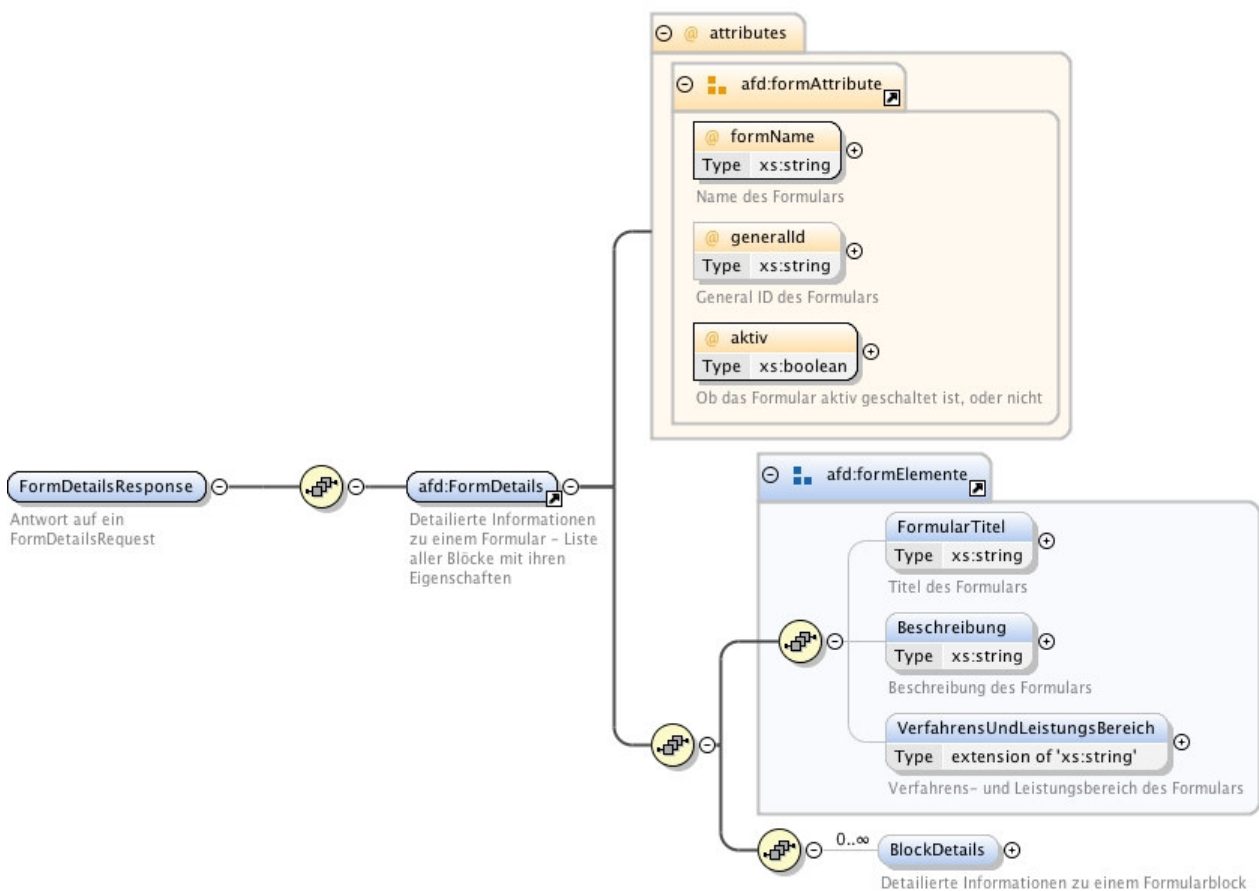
attributes

afd:formAttribute

formName
Type xs:string
Name des Formulars

generalId
Type xs:string
General ID des Formulars

aktiv
Type xs:boolean
Ob das Formular aktiv geschaltet ist, oder nicht

FormDetailsResponse
Antwort auf ein FormDetailsRequest

afd:FormDetails
Detailierte Informationen zu einem Formular - Liste aller Blöcke mit ihren Eigenschaften

afd:formElemente

FormularTitel
Type xs:string
Titel des Formulars

Beschreibung
Type xs:string
Beschreibung des Formulars

VerfahrensUndLeistungsBereich
Type extension of 'xs:string'
Verfahrens- und Leistungsbereich des Formulars

0..∞
BlockDetails
Detailierte Informationen zu einem Formularblock